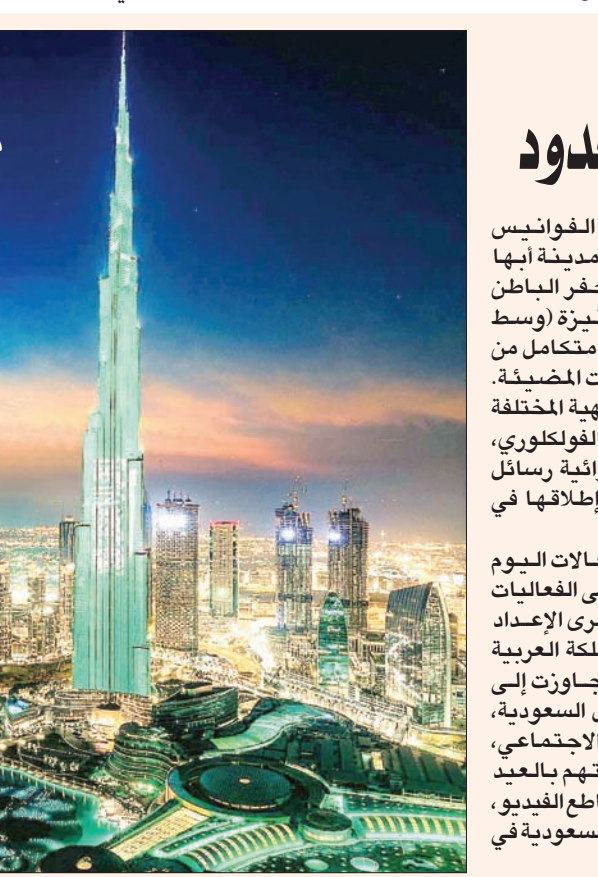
حدود

الفوانيس
مدينة أبها
حفر الباطن
نيزة (وسط
متكامل من
ت المضيئة.
هية المختلفة
الفولكلوري،
رائية رسائل
إطلاقها في

سالات اليوم
ى الفعاليات
رى الإعداد
ملكة العربية
جاوزت إلى
ل السعودية،
الاجتماعي،
تهم بالعيد
اطع الفيديو،
سعودية في